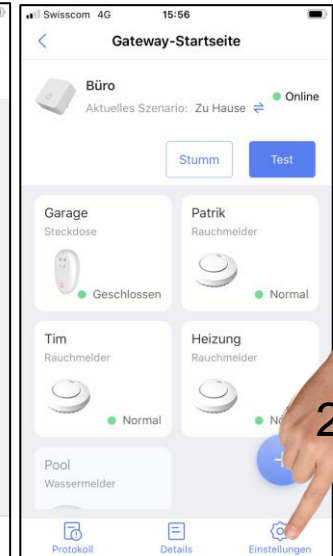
Swisscom 4G 15:56

Gateway-Startseite

Büro
Aktuelles Szenario: Zu Hause
Online

Stumm
Test

Garage
Steckdose
Geschlossen

Patrik
Rauchmelder
Normal

Tim
Rauchmelder
Normal

Heizung
Rauchmelder
No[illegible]

2

Pool
Wassermelder

Protokoll
Details
Einstellungen